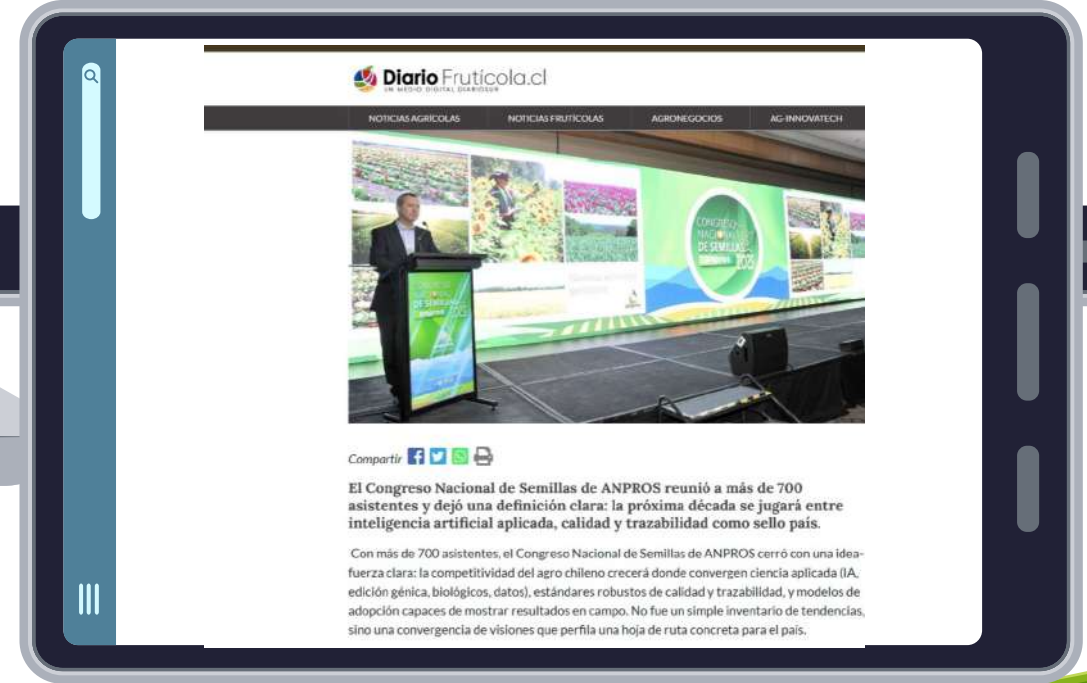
DiarioFrutícola.cl
UN MEDIO DIGITAL DIARIOSUR

NOTICIAS AGRÍCOLAS
NOTICIAS FRUTÍCOLAS
AGRONEGOCIOS
AG-INNOVATECH

Compartir

El Congreso Nacional de Semillas de ANPROS reunió a más de 700 asistentes y dejó una definición clara: la próxima década se jugará entre inteligencia artificial aplicada, calidad y trazabilidad como sello país.

Con más de 700 asistentes, el Congreso Nacional de Semillas de ANPROS cerró con una idea-fuerza clara: la competitividad del agro chileno crecerá donde convergen ciencia aplicada (IA, edición génica, biológicos, datos), estándares robustos de calidad y trazabilidad, y modelos de adopción capaces de mostrar resultados en campo. No fue un simple inventario de tendencias, sino una convergencia de visiones que perfila una hoja de ruta concreta para el país.